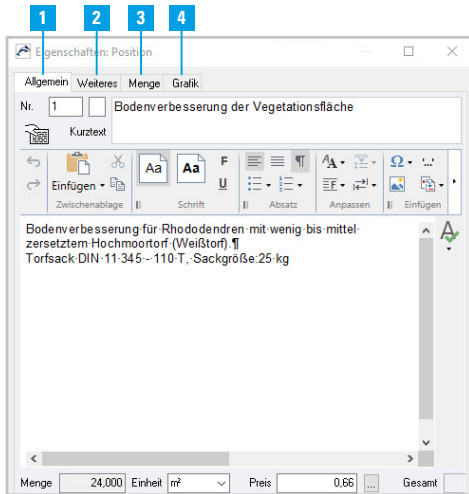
1 2 3 4

Eigenschaften: Position

Allgemein | Weiteres | Menge | Grafik

Nr. 1 Bodenverbesserung der Vegetationsfläche

Kurztext

Einfügen | Zwischenablage | Aa | Aa | F | U | Schrift | Absatz | Anpassen | Ω | Einfügen

Bodenverbesserung·für·Rhododendren·mit·wenig·bis·mittel·zersetztem·Hochmoortorf·(Weißtorf).¶
Torfsack·DIN·11·345·-·110·T,·Sackgröße:25·kg

Menge 24,000 Einheit m² Preis 0,66 ... Gesamt